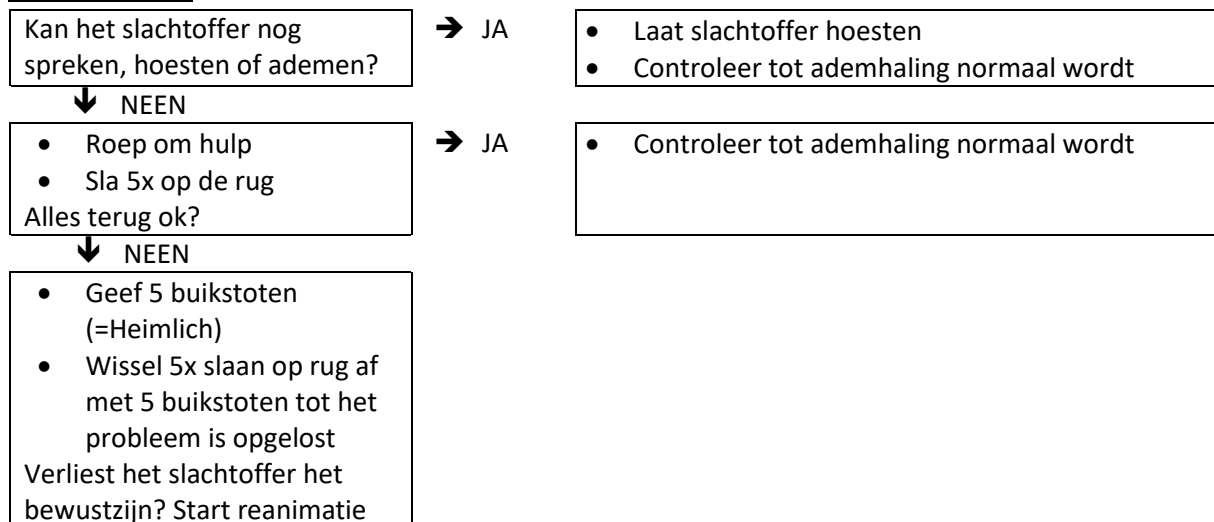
Kan het slachtoffer nog spreken, hoesten of ademen?

→ JA

- Laat slachtoffer hoesten
- Controleer tot ademhaling normaal wordt

↓ NEEN

- Roep om hulp
- Sla 5x op de rug

Alles terug ok?

→ JA

- Controleer tot ademhaling normaal wordt

↓ NEEN

- Geef 5 buikstoten (=Heimlich)
- Wissel 5x slaan op rug af met 5 buikstoten tot het probleem is opgelost

Verliest het slachtoffer het bewustzijn? Start reanimatie